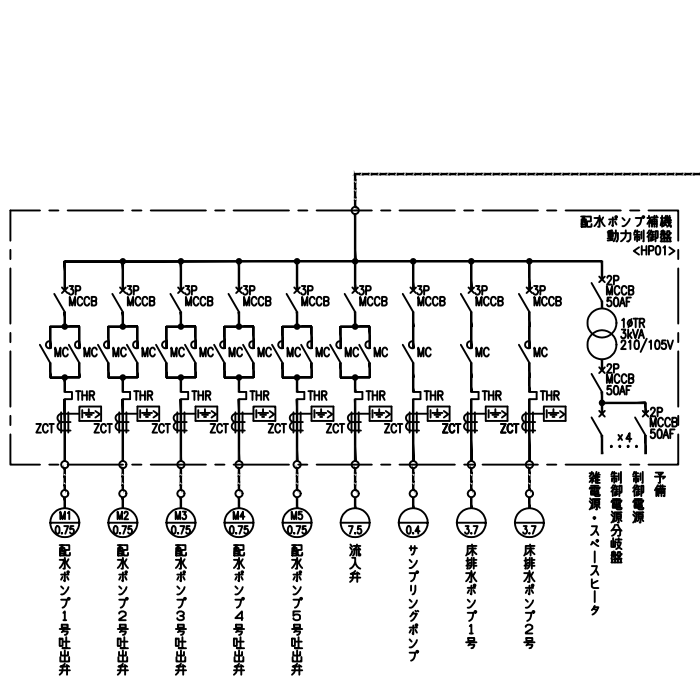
配水ポンプ補機
動力制御盤
<HP01>

3P MCCB
3P MCCB
3P MCCB
3P MCCB
3P MCCB
3P MCCB
3P MCCB
3P MCCB
3P MCCB
2P MCCB 50AF

MC MC
MC MC
MC MC
MC MC
MC MC
MC MC
MC
MC
MC

1φTR 3kVA 210/105V

2P MCCB 50AF

2P MCCB 50AF

×4

THR THR THR THR THR THR THR THR THR

ZCT ZCT ZCT ZCT ZCT ZCT ZCT ZCT ZCT

M1 0.75
M2 0.75
M3 0.75
M4 0.75
M5 0.75
7.5
0.4
3.7
3.7

配水ポンプ1号吐出弁
配水ポンプ2号吐出弁
配水ポンプ3号吐出弁
配水ポンプ4号吐出弁
配水ポンプ5号吐出弁
流入弁
サンプリングポンプ
床排水ポンプ1号
床排水ポンプ2号
雑電源・スペースヒータ
制御電源分岐盤
制御電源
予備